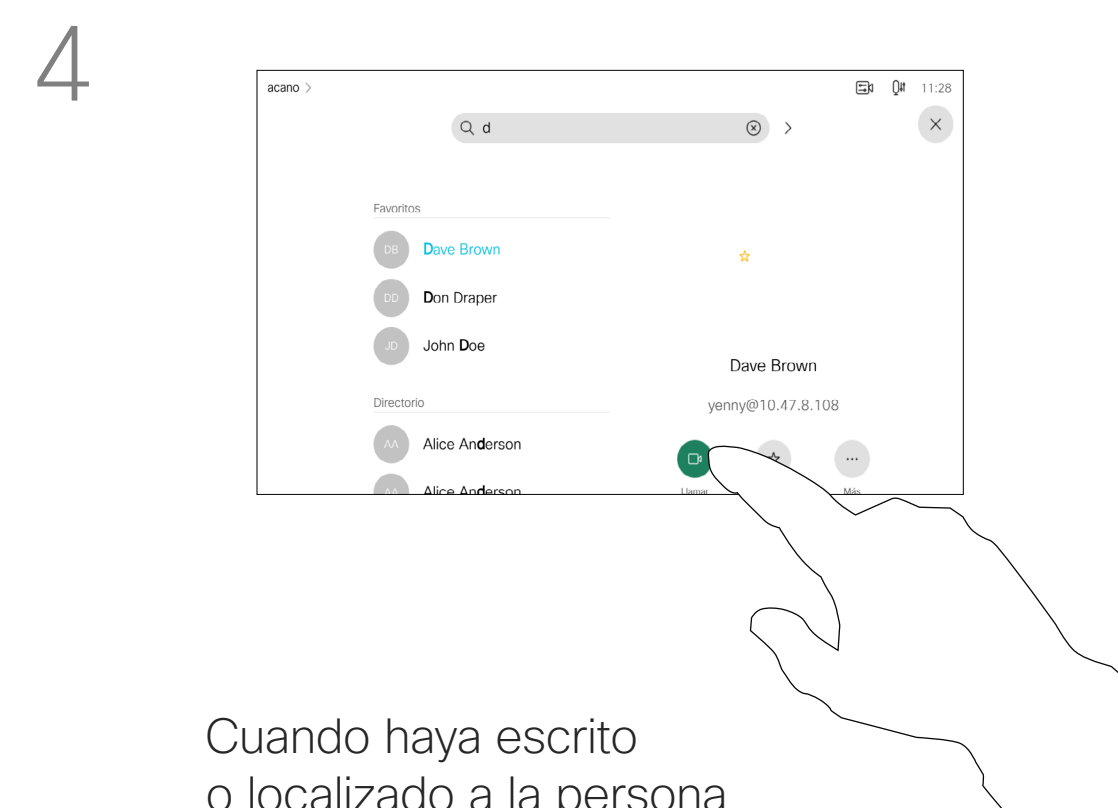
4

acano >

11:28

d

Favoritos

DB Dave Brown

DD Don Draper

JD John Doe

Directorio

AA Alice Anderson

AA Alice Anderson

Dave Brown

yenny@10.47.8.108

Llamar

Más

Cuando haya escrito o localizado a la persona